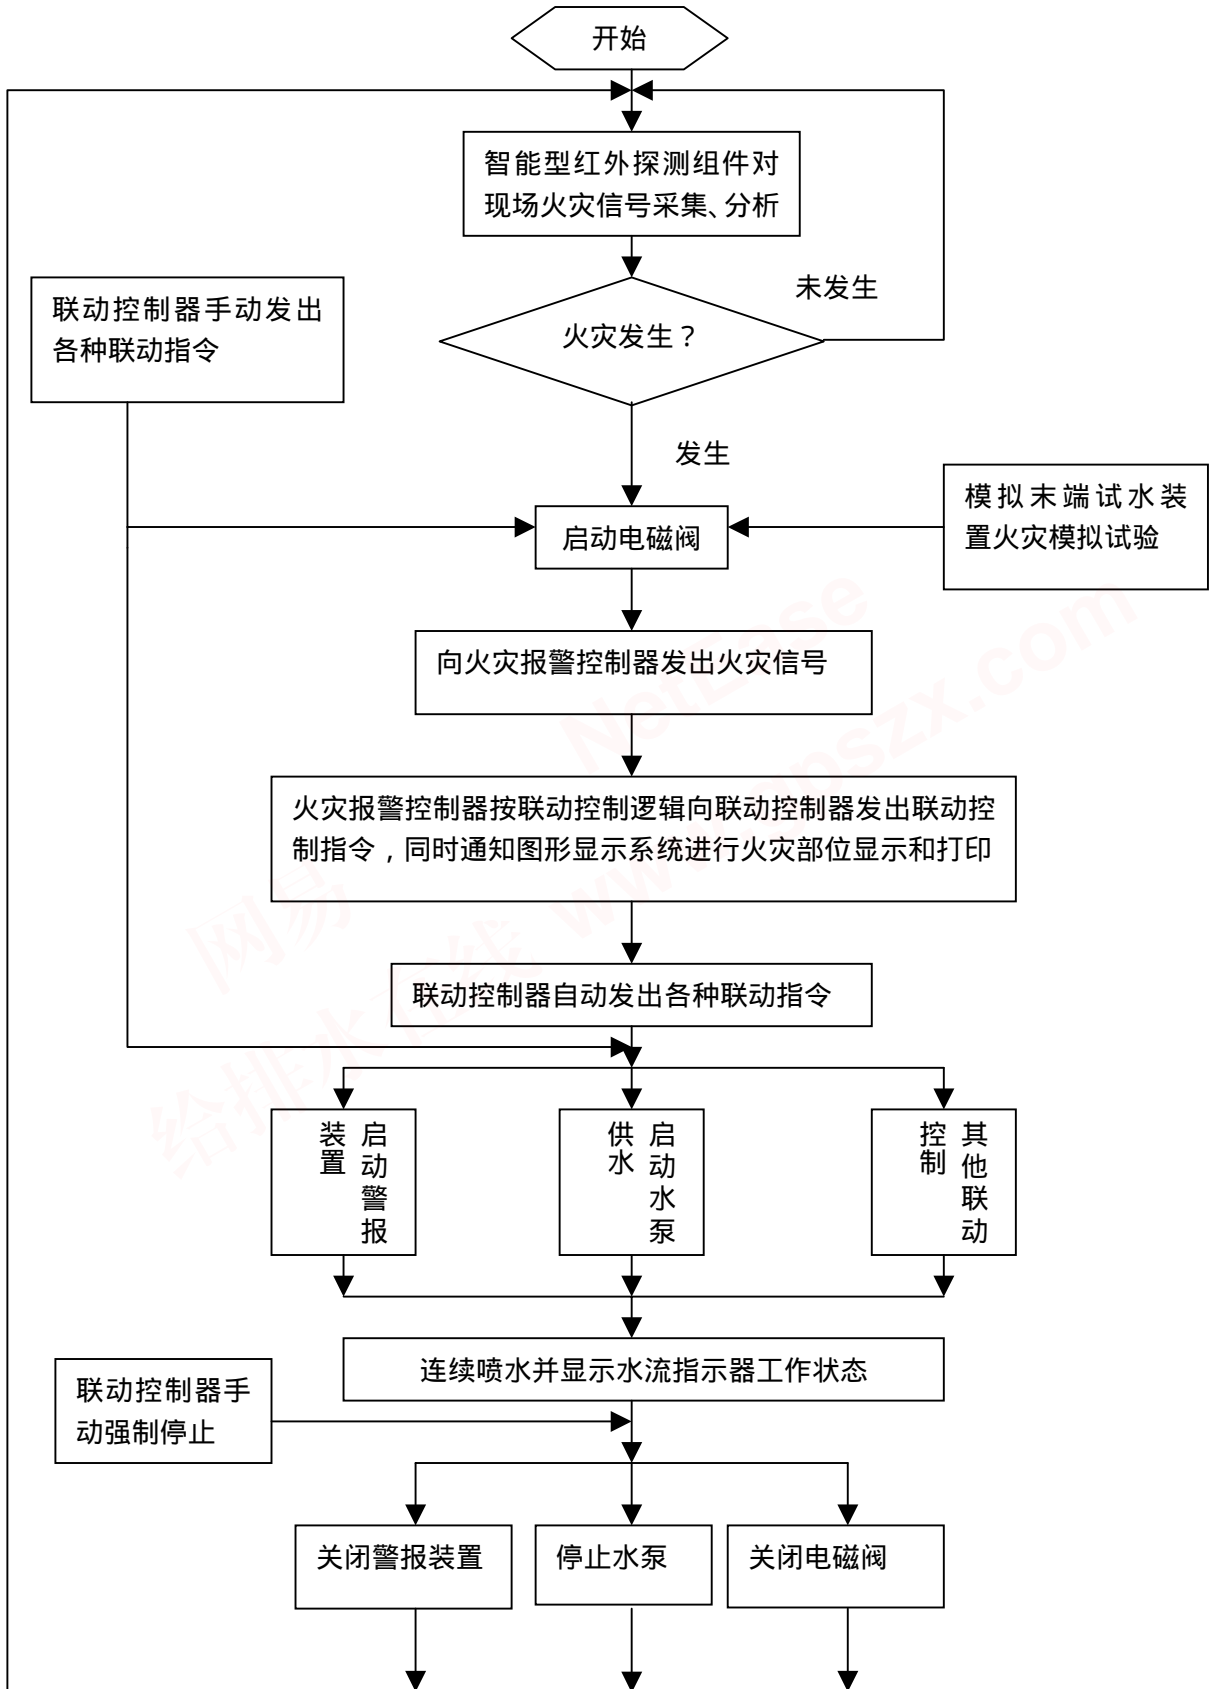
开始

智能型红外探测组件对现场火灾信号采集、分析

未发生

联动控制器手动发出各种联动指令

火灾发生？

发生

启动电磁阀

模拟末端试水装置火灾模拟试验

向火灾报警控制器发出火灾信号

火灾报警控制器按联动控制逻辑向联动控制器发出联动控制指令，同时通知图形显示系统进行火灾部位显示和打印

联动控制器自动发出各种联动指令

启动警报装置

启动水泵供水

其他联动控制

连续喷水并显示水流指示器工作状态

联动控制器手动强制停止

关闭警报装置

停止水泵

关闭电磁阀

网易给排水在线 www.NetEase.psszx.com